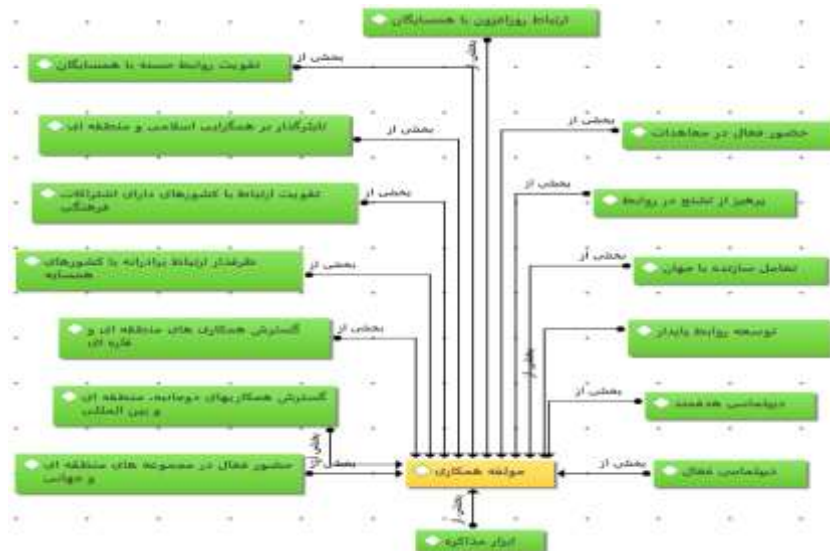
ارتباط رو در رو با همسایگان

تقویت روابط حسنه با همسایگان

بخشی از

ابتکارگذار بر همگرایی اسلامی و منطقه ای

بخشی از

حضور فعال در معاهدات

بخشی از

تقویت ارتباط با کشورهای دارای اشتراکات فرهنگی

بخشی از

پرهیز از تنش در روابط

بخشی از

طرفدار ارتباط برادرانه با کشورهای همسایه

بخشی از

تعامل سازنده با جهان

بخشی از

گسترش همکاری های منطقه ای و فرا منطقه ای

بخشی از

توسعه روابط پایدار

بخشی از

گسترش همکاریهای دوجانبه، منطقه ای و بین المللی

دیپلماسی هدفمند

بخشی از

بخشی از

حضور فعال در مجموعه های منطقه ای و جهانی

بخشی از

مولفه همکاری

دیپلماسی فعال

بخشی از

بخشی از

ابزار مذاکره